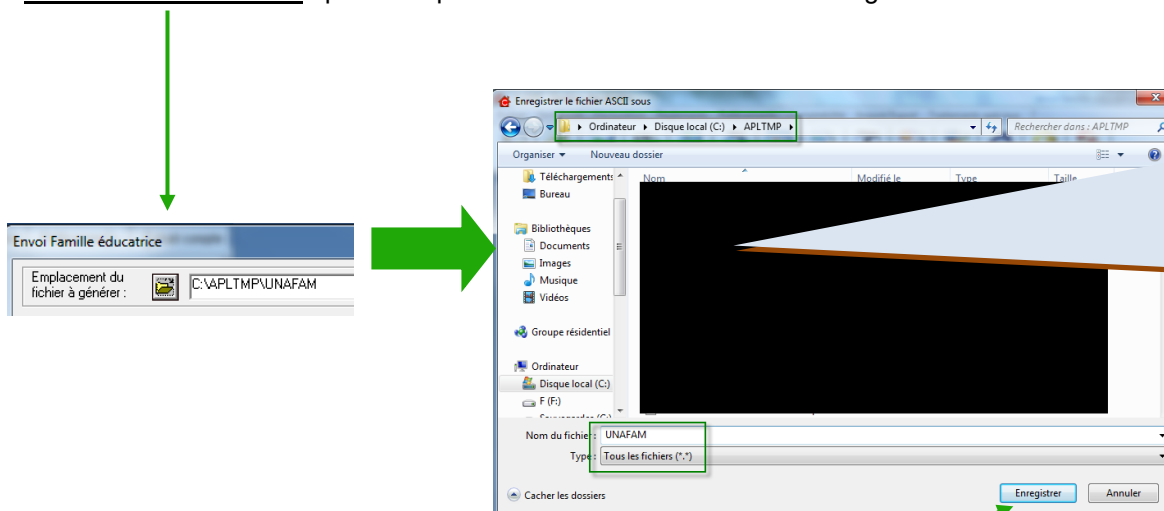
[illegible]

Envoi Famille éducatrice
Emplacement du fichier à générer : C:\APLTMP\UNAFAM

Enregistrer le fichier ASCII sous
Ordinateur ▸ Disque local (C:) ▸ APLTMP ▸
Rechercher dans : APLTMP
Organiser ▾ Nouveau dossier
Téléchargements
Bureau
Bibliothèques
Documents
Images
Musique
Vidéos
Groupe résidentiel
Ordinateur
Disque local (C:)
F (F:)
Nom
Modifié le
Type
Taille
Nom du fichier : UNAFAM
Type : Tous les fichiers (*.*)
Cacher les dossiers
Enregistrer
Annuler